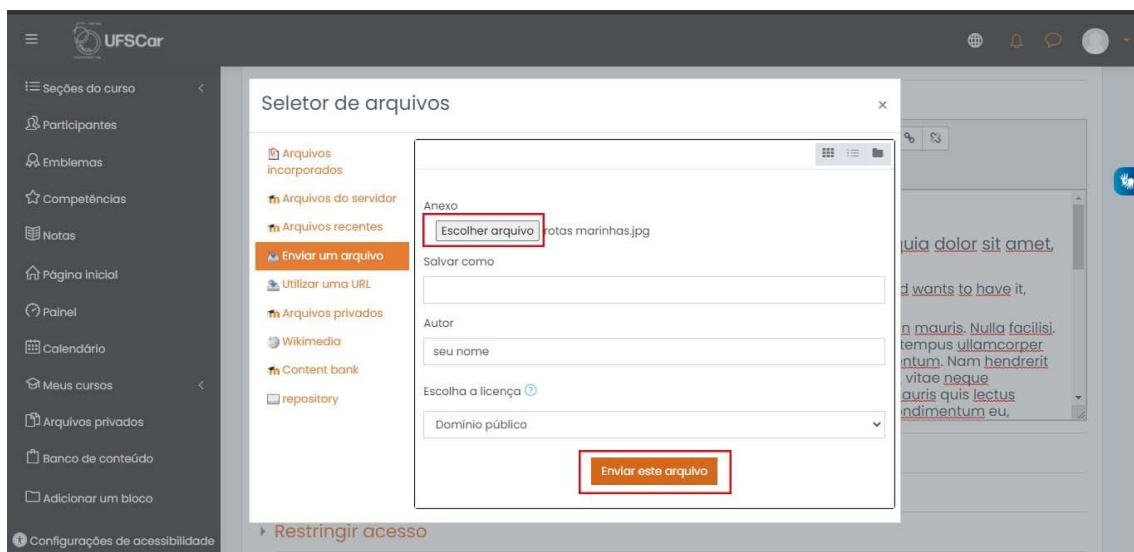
UFSCar

Seções do curso
Participantes
Emblemas
Competências
Notas
Página inicial
Painel
Calendário
Meus cursos
Arquivos privados
Banco de conteúdo
Adicionar um bloco
Configurações de acessibilidade

Seletor de arquivos

×

Arquivos incorporados
Arquivos do servidor
Arquivos recentes
Enviar um arquivo
Utilizar uma URL
Arquivos privados
Wikimedia
Content bank
repository

Anexo
Escolher arquivo rotas marinhas.jpg
Salvar como

Autor
seu nome

Escolha a licença
Domínio público

Enviar este arquivo

uia dolor sit amet,
d wants to have it,
n mauris. Nulla facilisi. tempus ullamcorper ntum. Nam hendrerit vitae neque auris quis lectus ndimentum eu,

Restringir acesso